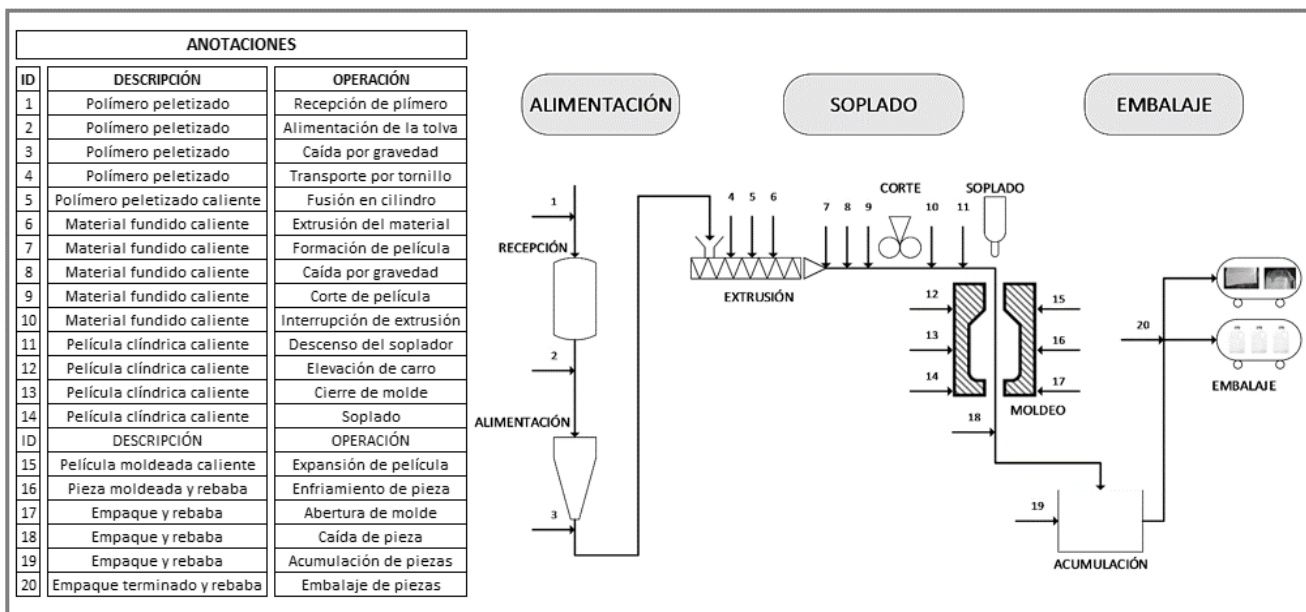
ANOTACIONES

| ID | DESCRIPCIÓN | OPERACIÓN |
|---|---|---|
| 1 | Polímero peletizado | Recepción de plímero |
| 2 | Polímero peletizado | Alimentación de la tolva |
| 3 | Polímero peletizado | Caída por gravedad |
| 4 | Polímero peletizado | Transporte por tornillo |
| 5 | Polímero peletizado caliente | Fusión en cilindro |
| 6 | Material fundido caliente | Extrusión del material |
| 7 | Material fundido caliente | Formación de película |
| 8 | Material fundido caliente | Caída por gravedad |
| 9 | Material fundido caliente | Corte de película |
| 10 | Material fundido caliente | Interrupción de extrusión |
| 11 | Película clíndrica caliente | Descenso del soplador |
| 12 | Película clíndrica caliente | Elevación de carro |
| 13 | Película clíndrica caliente | Cierre de molde |
| 14 | Película clíndrica caliente | Soplado |
| ID | DESCRIPCIÓN | OPERACIÓN |
| 15 | Película moldeada caliente | Expansión de película |
| 16 | Pieza moldeada y rebaba | Enfriamiento de pieza |
| 17 | Empaque y rebaba | Abertura de molde |
| 18 | Empaque y rebaba | Caída de pieza |
| 19 | Empaque y rebaba | Acumulación de piezas |
| 20 | Empaque terminado y rebaba | Embalaje de piezas |

ALIMENTACIÓN

SOPLADO

EMBALAJE

1
RECEPCIÓN
2
ALIMENTACIÓN
3
4 5 6
EXTRUSIÓN
7 8 9
CORTE
10 11
SOPLADO
12
13
14
15
16
17
MOLDEO
18
19
ACUMULACIÓN
20
EMBALAJE